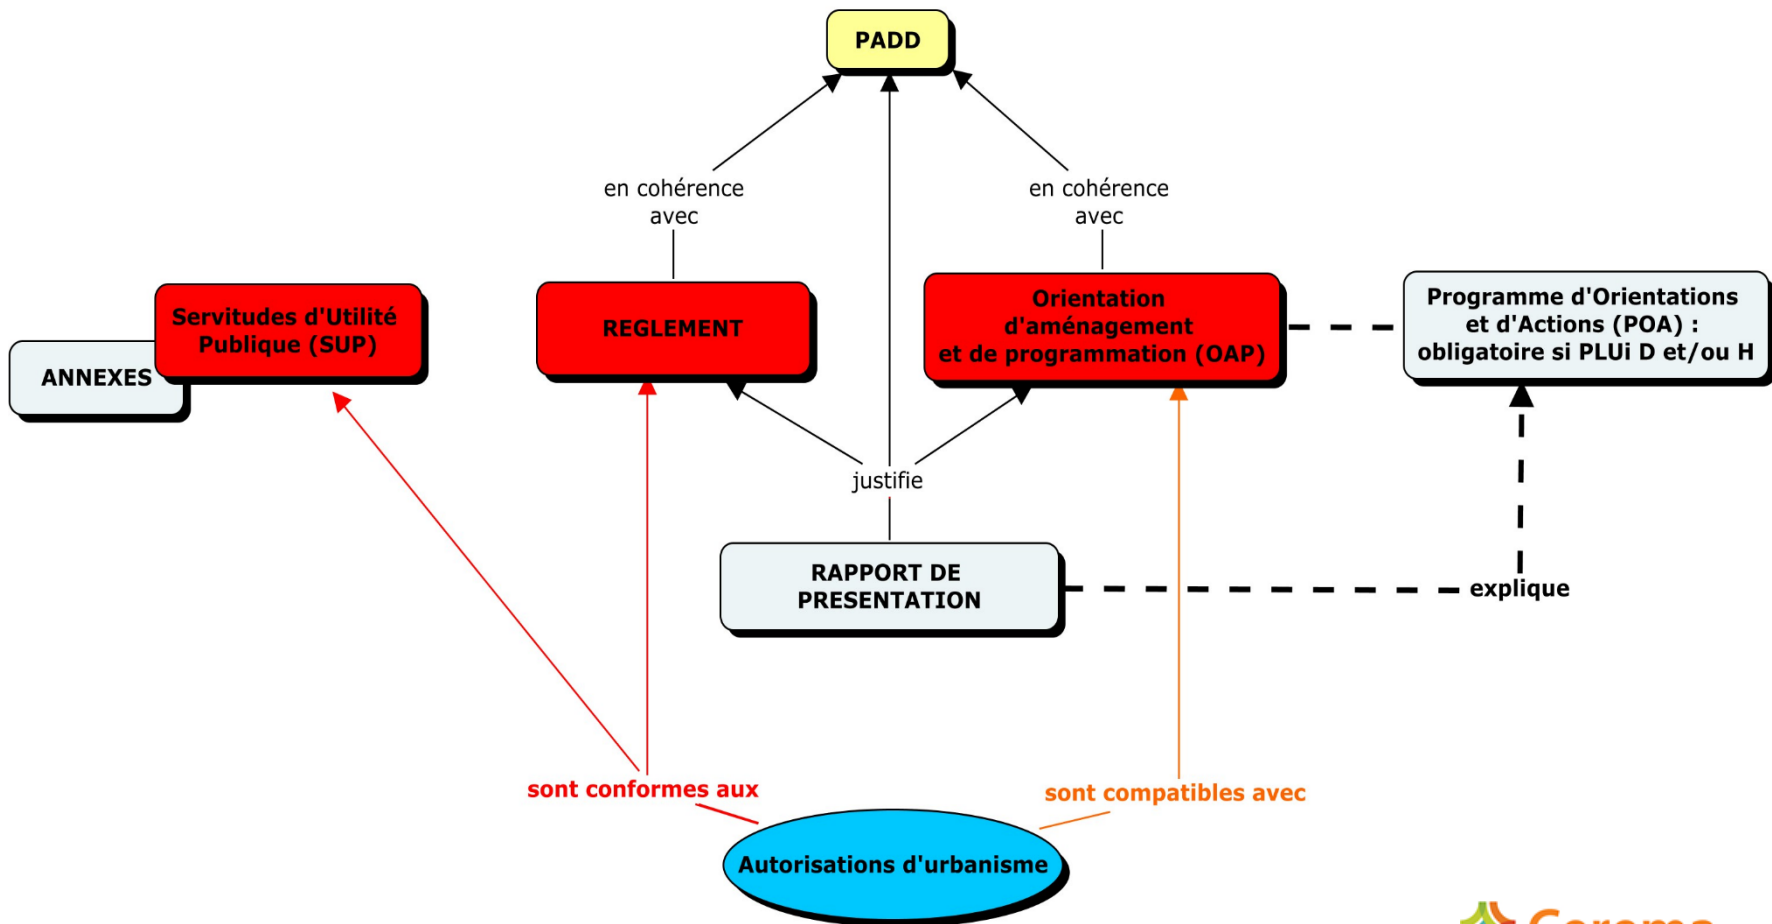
PADD

en cohérence avec

en cohérence avec

ANNEXES

Servitudes d'Utilité Publique (SUP)

REGLEMENT

Orientation d'aménagement et de programmation (OAP)

Programme d'Orientations et d'Actions (POA) : obligatoire si PLUi D et/ou H

justifie

RAPPORT DE PRESENTATION

explique

sont conformes aux

sont compatibles avec

Autorisations d'urbanisme

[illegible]